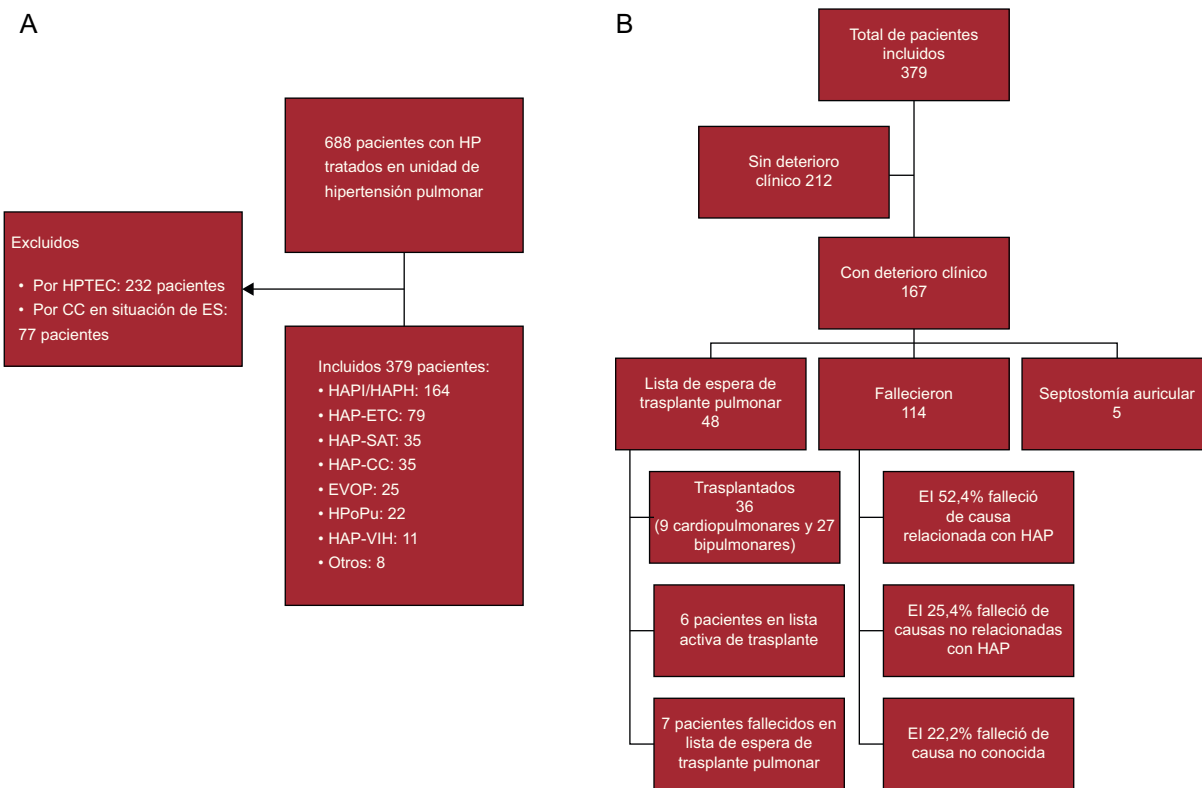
A

688 pacientes con HP tratados en unidad de hipertensión pulmonar

Excluidos

• Por HPTEC: 232 pacientes
• Por CC en situación de ES: 77 pacientes

Incluidos 379 pacientes:
• HAPI/HAPH: 164
• HAP-ETC: 79
• HAP-SAT: 35
• HAP-CC: 35
• EVOP: 25
• HPoPu: 22
• HAP-VIH: 11
• Otros: 8

B

Total de pacientes incluidos 379

Sin deterioro clínico 212

Con deterioro clínico 167

Lista de espera de trasplante pulmonar 48

Fallecieron 114

Septostomía auricular 5

Trasplantados 36 (9 cardiopulmonares y 27 bipulmonares)

6 pacientes en lista activa de trasplante

7 pacientes fallecidos en lista de espera de trasplante pulmonar

El 52,4% falleció de causa relacionada con HAP

El 25,4% falleció de causas no relacionadas con HAP

El 22,2% falleció de causa no conocida